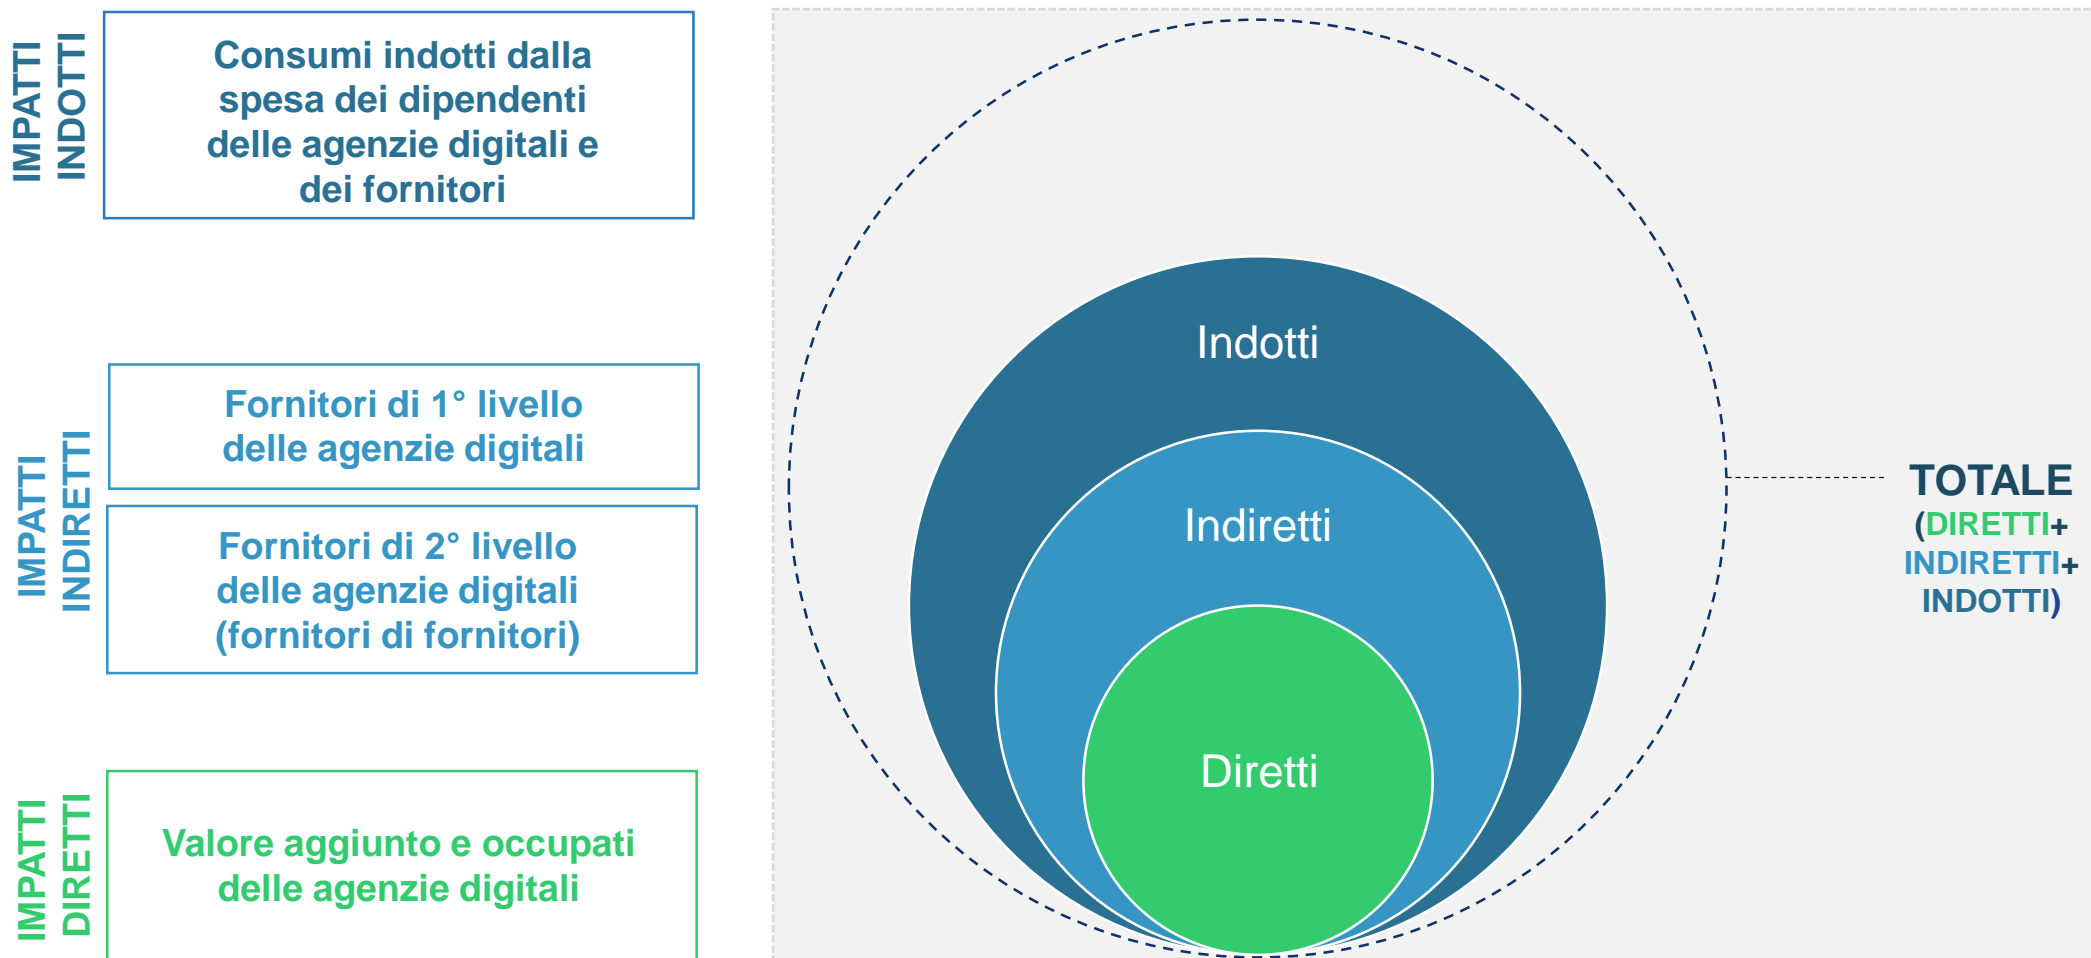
IMPATTI INDOTTI

Consumi indotti dalla spesa dei dipendenti delle agenzie digitali e dei fornitori

IMPATTI INDIRETTI

Fornitori di 1° livello delle agenzie digitali

Fornitori di 2° livello delle agenzie digitali (fornitori di fornitori)

IMPATTI DIRETTI

Valore aggiunto e occupati delle agenzie digitali

Indotti

Indiretti

Diretti

TOTALE (DIRETTI+ INDIRETTI+ INDOTTI)